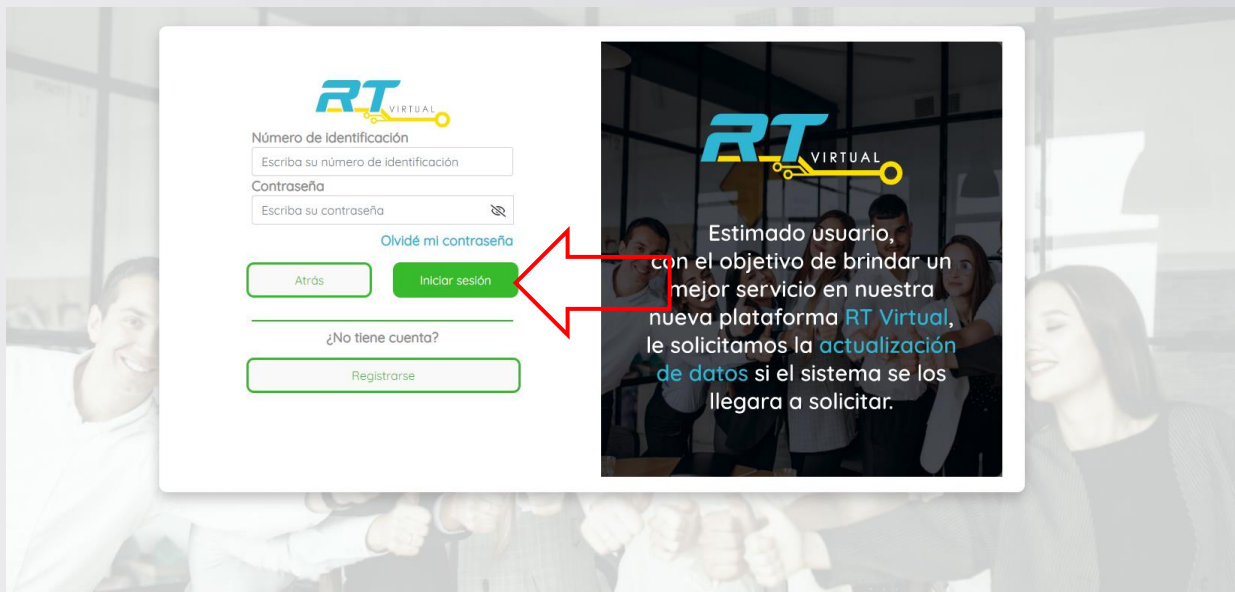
RT VIRTUAL

Número de identificación

Escriba su número de identificación

Contraseña

Escriba su contraseña

Olvidé mi contraseña

Atrás

Iniciar sesión

¿No tiene cuenta?

Registrarse

RT VIRTUAL

Estimado usuario, con el objetivo de brindar un mejor servicio en nuestra nueva plataforma RT Virtual, le solicitamos la actualización de datos si el sistema se los llegara a solicitar.